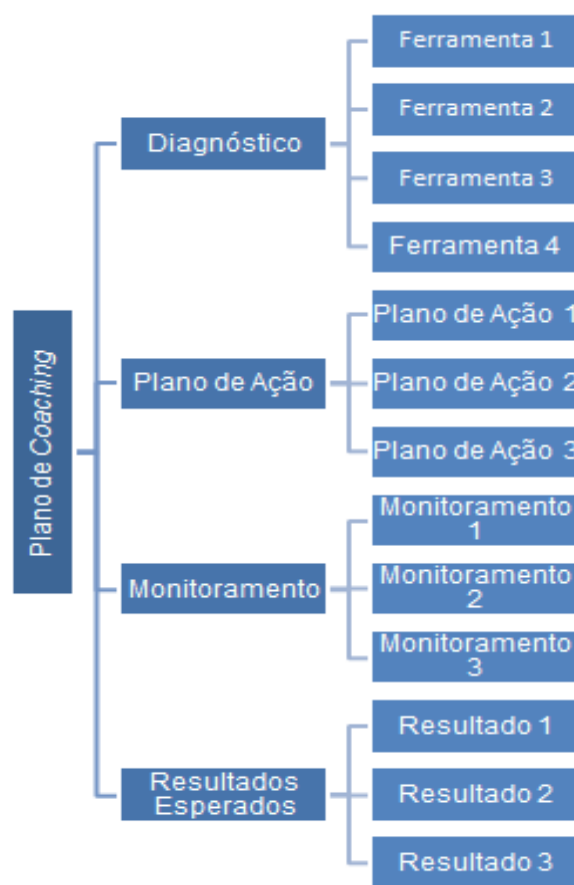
Plano de *Coaching*

Diagnóstico

Ferramenta 1

Ferramenta 2

Ferramenta 3

Ferramenta 4

Plano de Ação

Plano de Ação 1

Plano de Ação 2

Plano de Ação 3

Monitoramento

Monitoramento 1

Monitoramento 2

Monitoramento 3

Resultados Esperados

Resultado 1

Resultado 2

Resultado 3